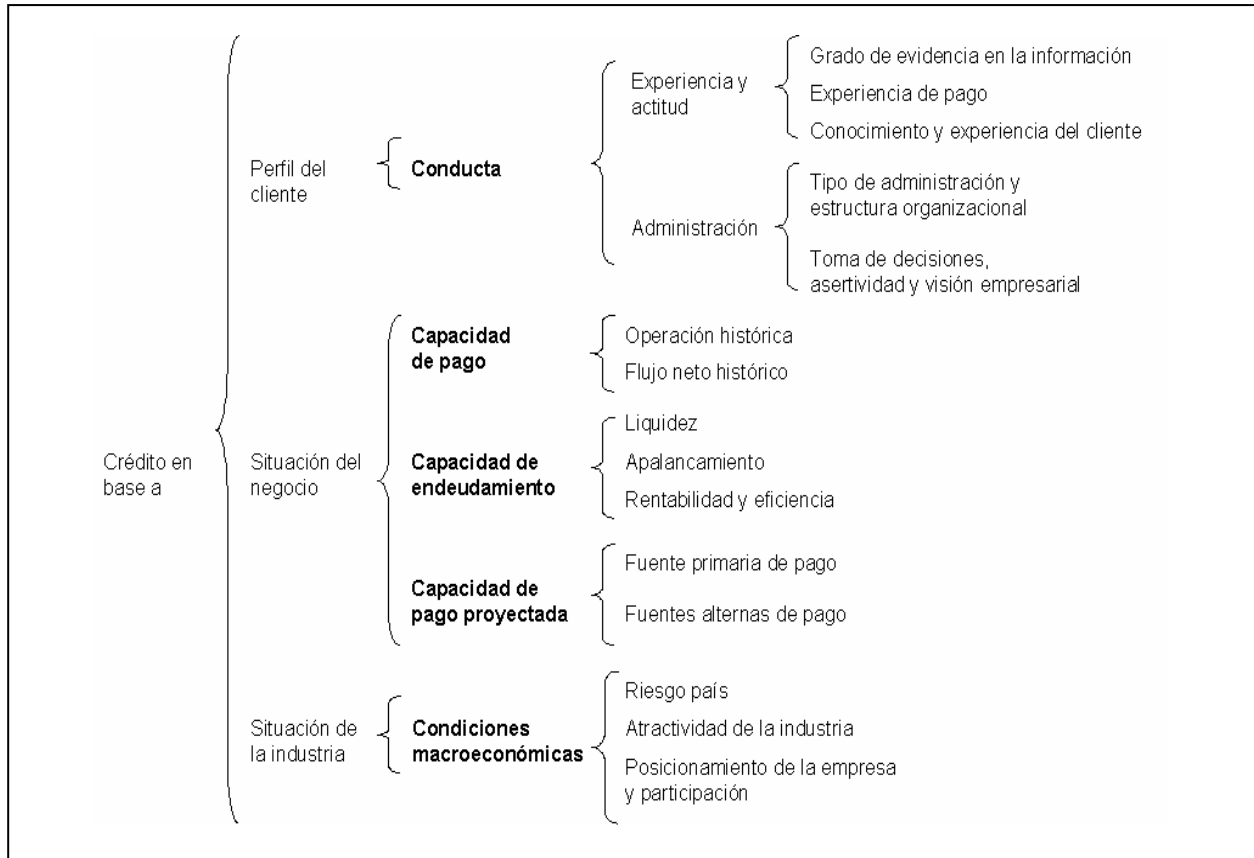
Crédito en base a

Perfil del cliente

Conducta

Experiencia y actitud

Grado de evidencia en la información

Experiencia de pago

Conocimiento y experiencia del cliente

Administración

Tipo de administración y estructura organizacional

Toma de decisiones, asertividad y visión empresarial

Situación del negocio

Capacidad de pago

Operación histórica

Flujo neto histórico

Capacidad de endeudamiento

Liquidez

Apalancamiento

Rentabilidad y eficiencia

Capacidad de pago proyectada

Fuente primaria de pago

Fuentes alternas de pago

Situación de la industria

Condiciones macroeconómicas

Riesgo país

Atractividad de la industria

Posicionamiento de la empresa y participación